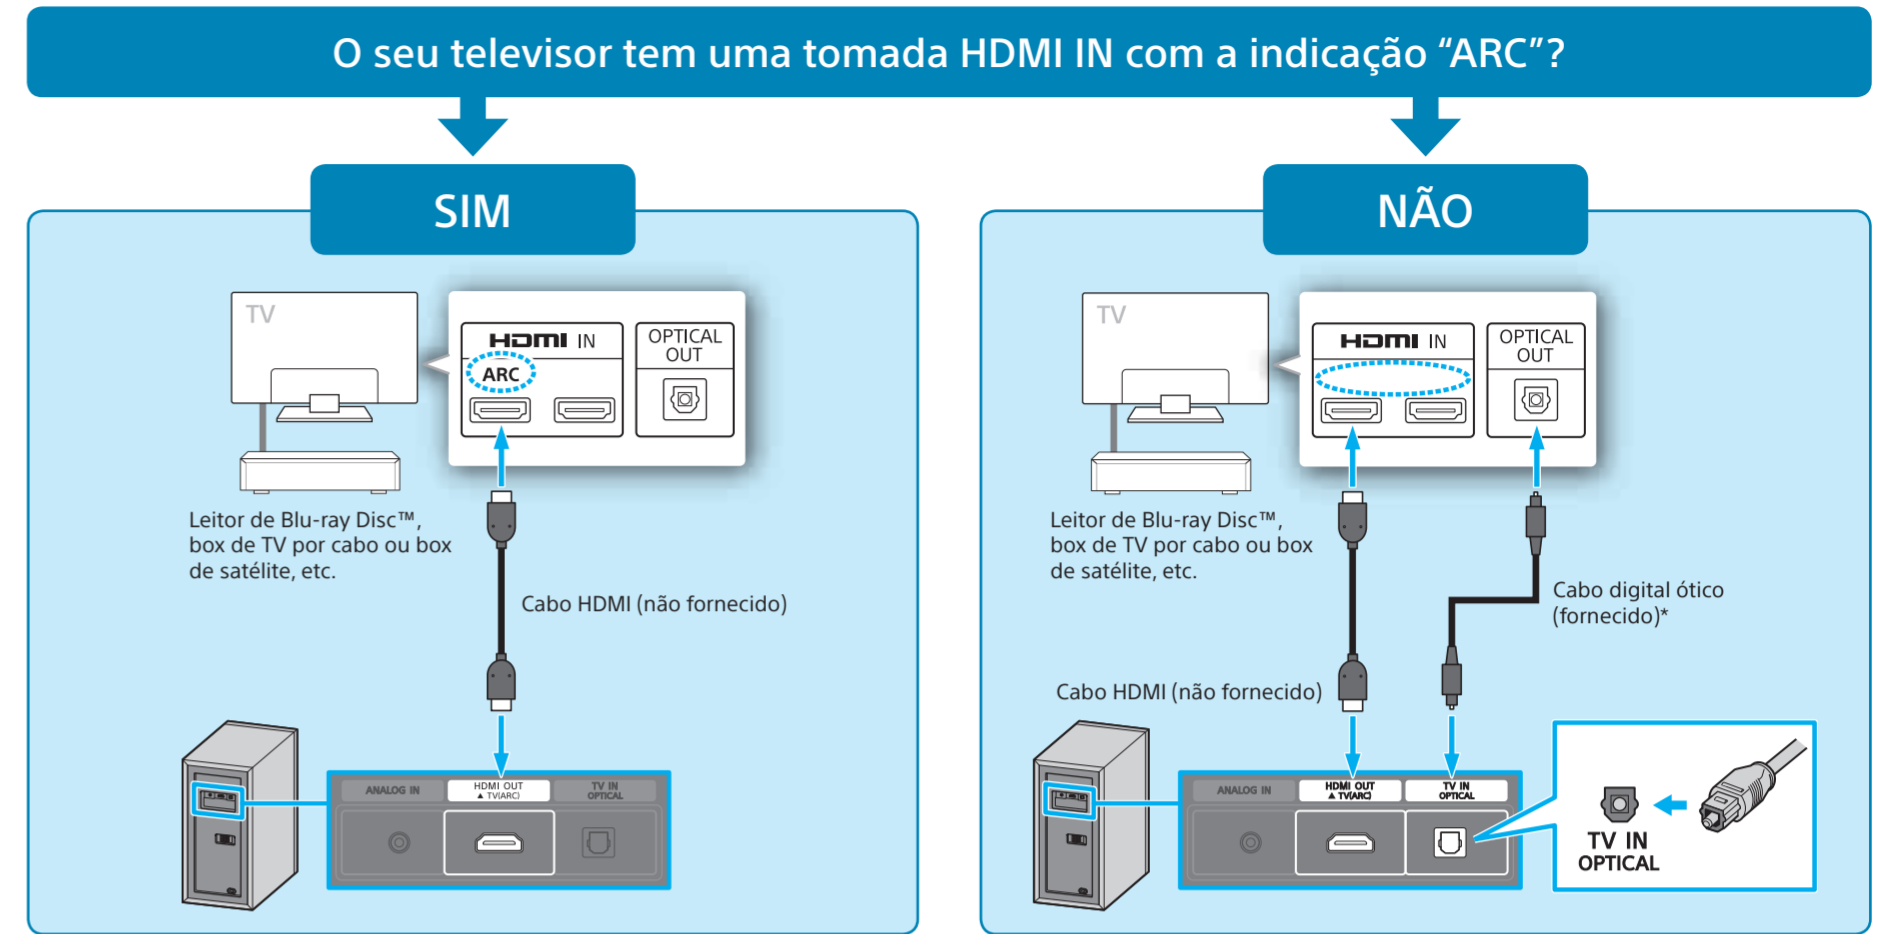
O seu televisor tem uma tomada HDMI IN com a indicação "ARC"?

SIM

TV

HDMI IN

ARC

OPTICAL OUT

Leitor de Blu-ray Disc™, box de TV por cabo ou box de satélite, etc.

Cabo HDMI (não fornecido)

ANALOG IN

HDMI OUT ▲ TV(ARC)

TV IN OPTICAL

NÃO

TV

HDMI IN

OPTICAL OUT

Leitor de Blu-ray Disc™, box de TV por cabo ou box de satélite, etc.

Cabo digital ótico (fornecido)*

Cabo HDMI (não fornecido)

ANALOG IN

HDMI OUT ▲ TV(ARC)

TV IN OPTICAL

TV IN OPTICAL